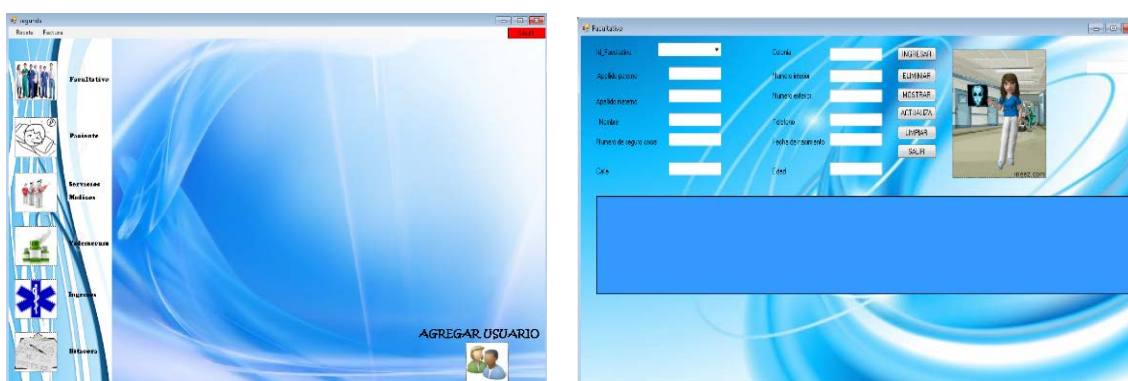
segunda
Receta Factura
SALIR
Facultativo
Paciente
Servicios Medicos
Vademecum
Ingresos
Bitacora
AGREGAR USUARIO

Facultativo
Id_Facultativo
Apellido paterno
Apellido materno
Nombre
Numero de seguro social
Calle
Colonia
Numero interior
Numero exterior
Telefono
Fecha de nacimiento
Edad
INGRESAR
ELIMINAR
MOSTRAR
ACTUALIZA
LIMPIAR
SALIR
imeez.com